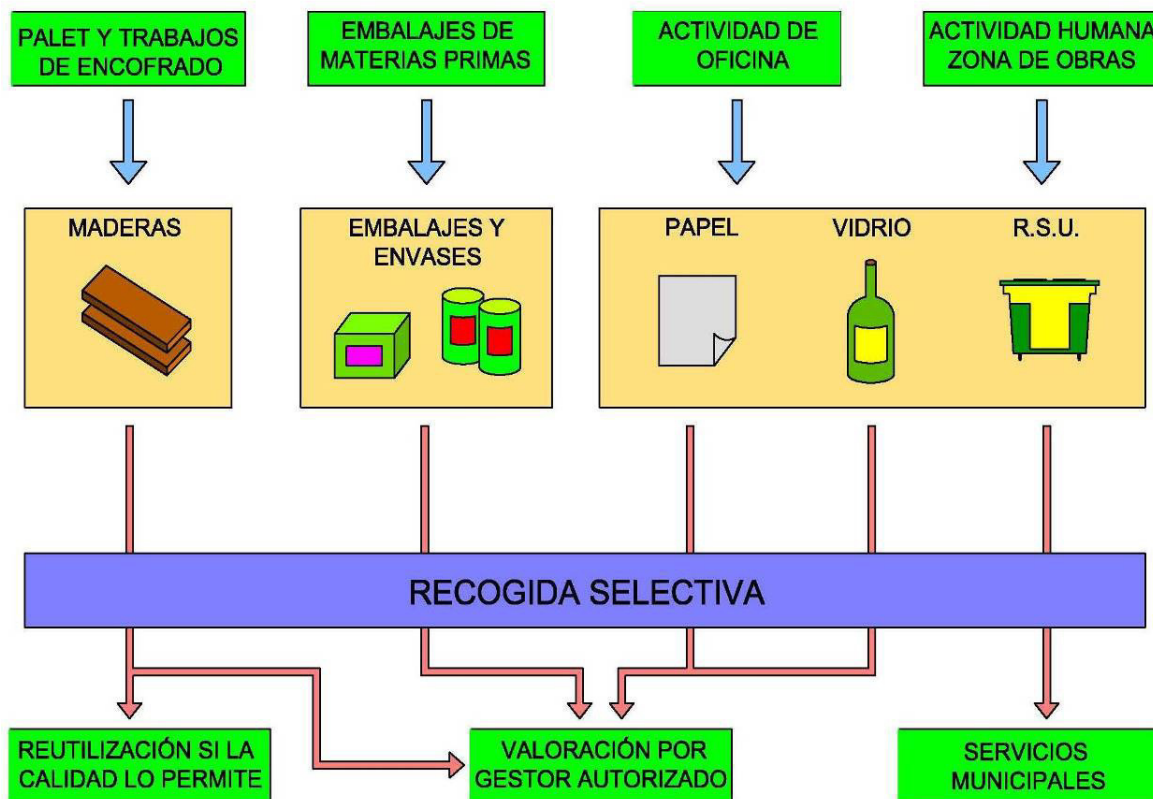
PALET Y TRABAJOS DE ENCOFRADO

EMBALAJES DE MATERIAS PRIMAS

ACTIVIDAD DE OFICINA

ACTIVIDAD HUMANA ZONA DE OBRAS

MADERAS

EMBALAJES Y ENVASES

PAPEL

VIDRIO

R.S.U.

RECOGIDA SELECTIVA

REUTILIZACIÓN SI LA CALIDAD LO PERMITE

VALORACIÓN POR GESTOR AUTORIZADO

SERVICIOS MUNICIPALES